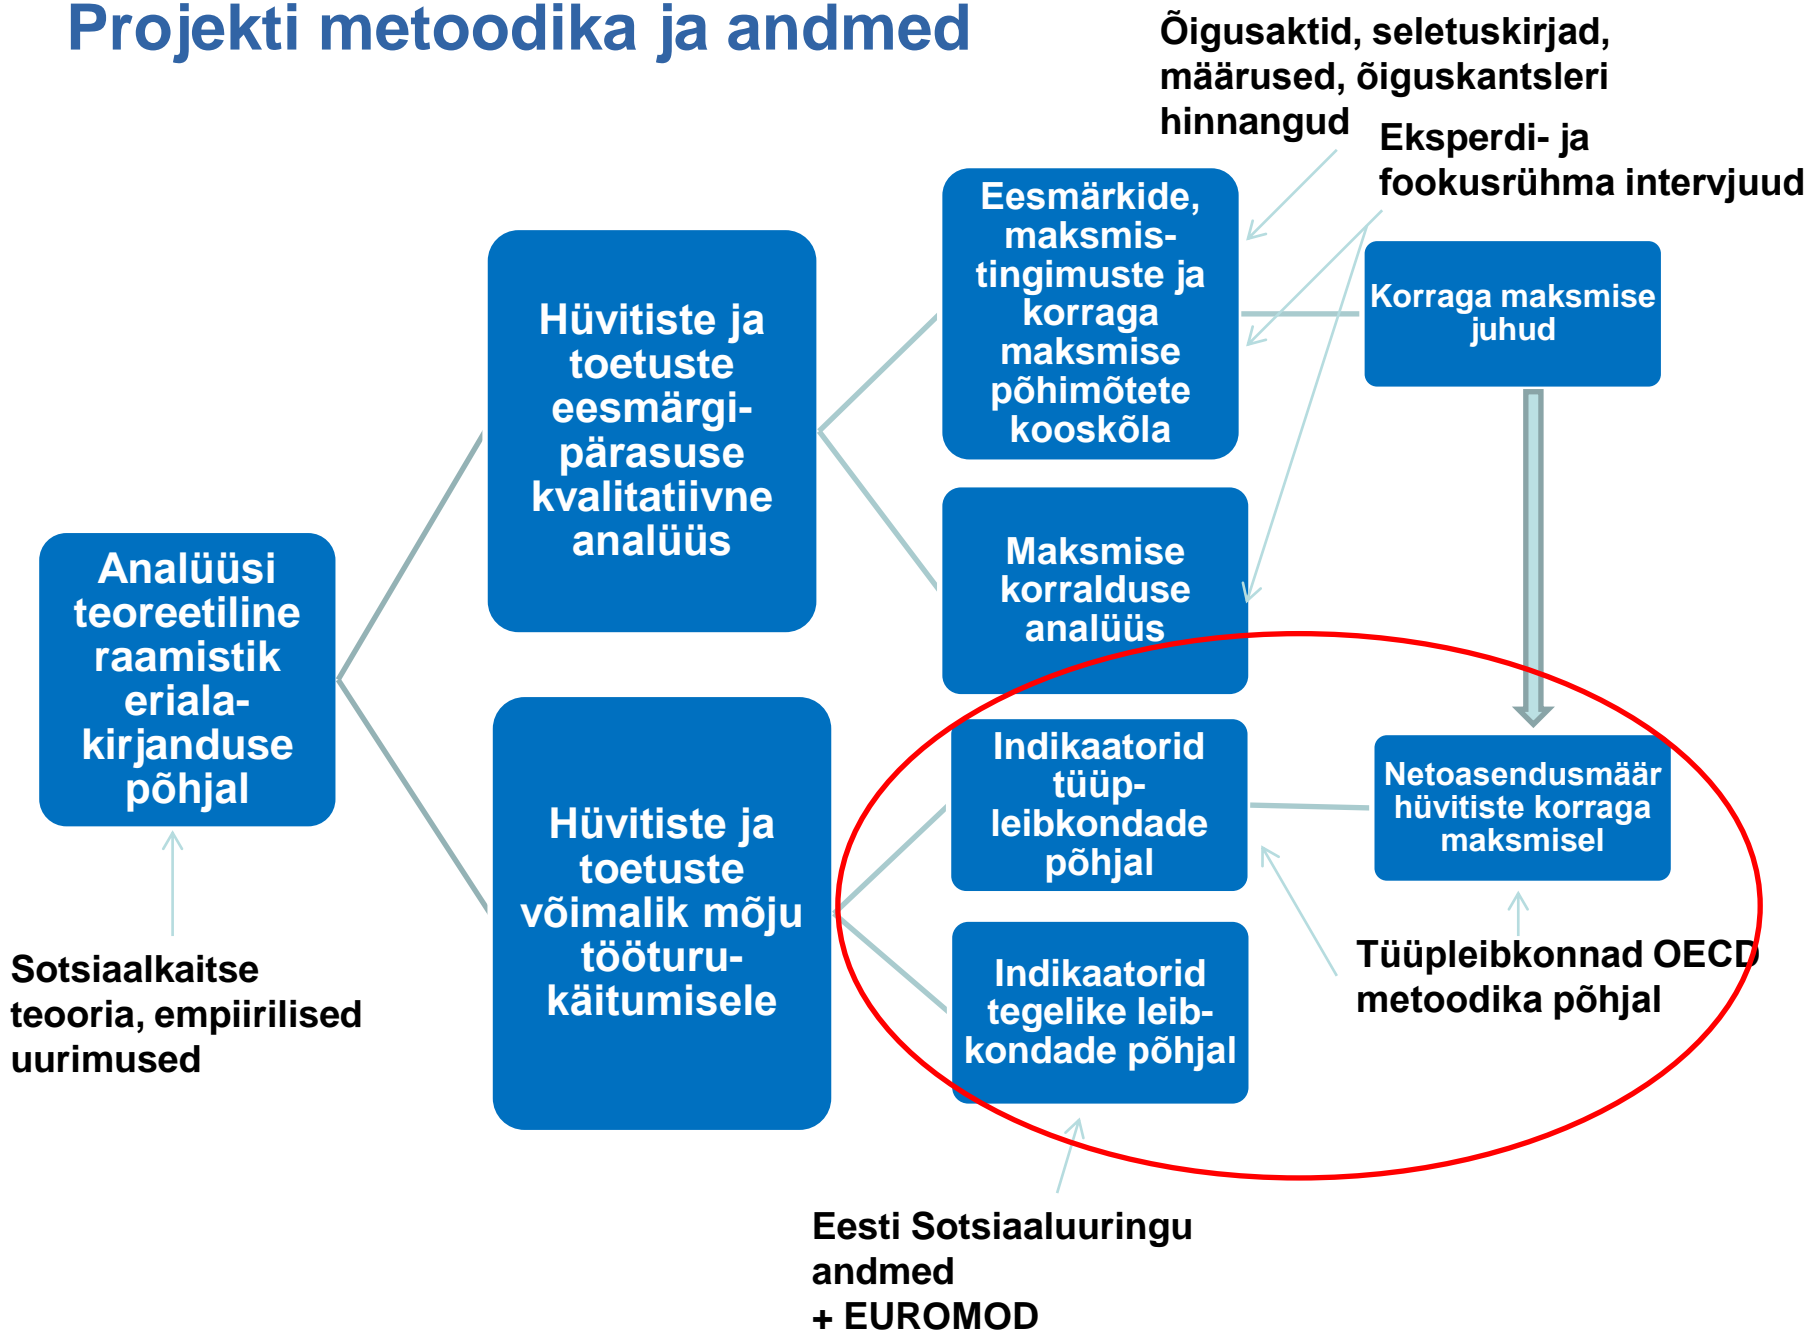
Projekti metoodika ja andmed

Õigusaktid, seletuskirjad, määrused, õiguskantsleri hinnangud

Eksperdi- ja fookusrühma intervjuud

Analüüsi teoreetiline raamistik eriala-kirjanduse põhjal

Hüvitiste ja toetuste eesmärgi-pärasuse kvalitatiivne analüüs

Eesmärkide, maksmis-tingimuste ja korraga maksmise põhimõtete kooskõla

Korraga maksmise juhud

Maksmise korralduse analüüs

Hüvitiste ja toetuste võimalik mõju tööturu-käitumisele

Indikaatorid tüüp-leibkondade põhjal

Netoasendusmäär hüvitiste korraga maksmisel

Indikaatorid tegelike leib-kondade põhjal

Sotsiaalkaitse teooria, empiirilised uurimused

Tüüpleibkonnad OECD metoodika põhjal

Eesti Sotsiaaluuringu andmed
+ EUROMOD